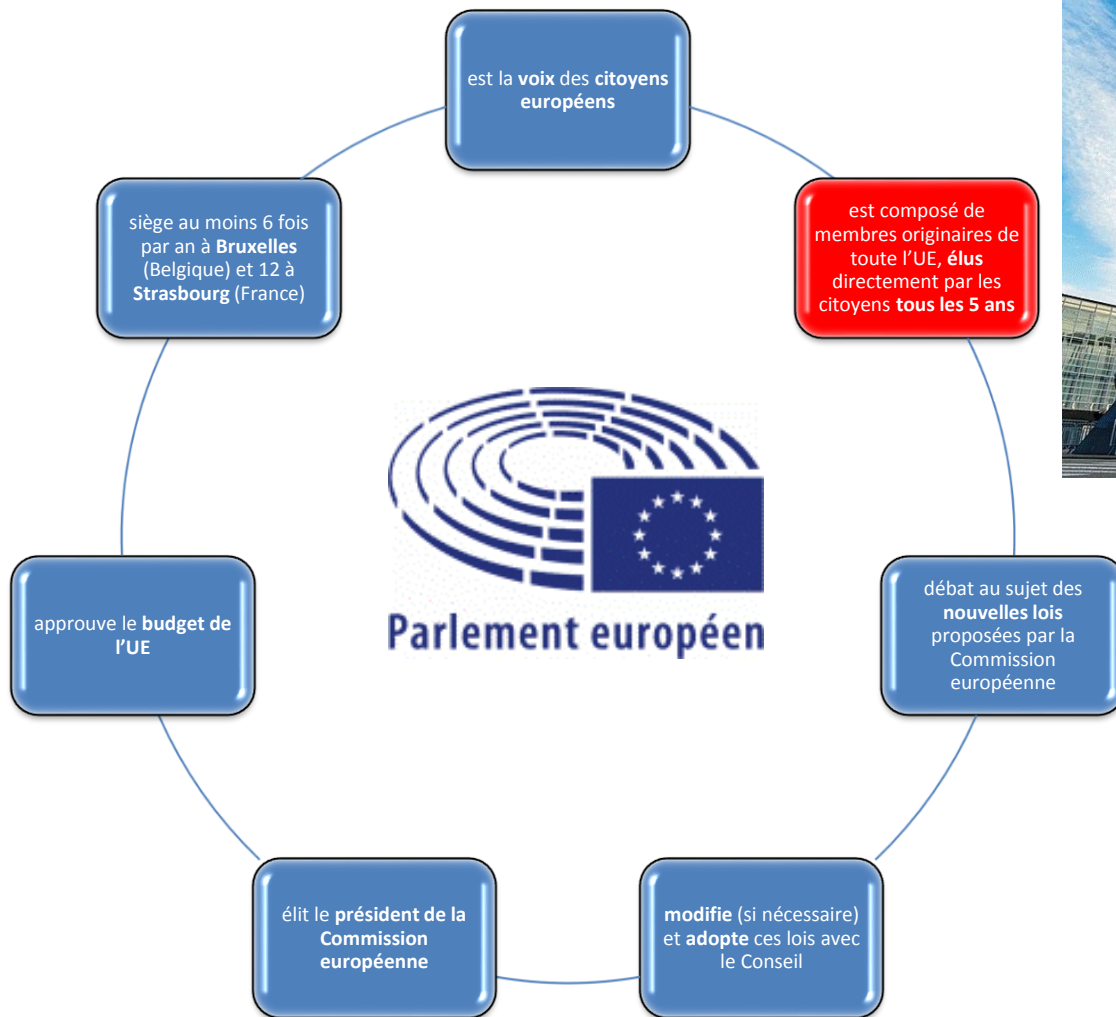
est la **voix** des **citoyens européens**

est composé de membres originaires de toute l'UE, **élus** directement par les citoyens **tous les 5 ans**

débat au sujet des **nouvelles lois** proposées par la Commission européenne

**modifie** (si nécessaire) et **adopte** ces lois avec le Conseil

élit le **président de la Commission européenne**

approuve le **budget de l'UE**

siège au moins 6 fois par an à **Bruxelles** (Belgique) et 12 à **Strasbourg** (France)

Parlement européen